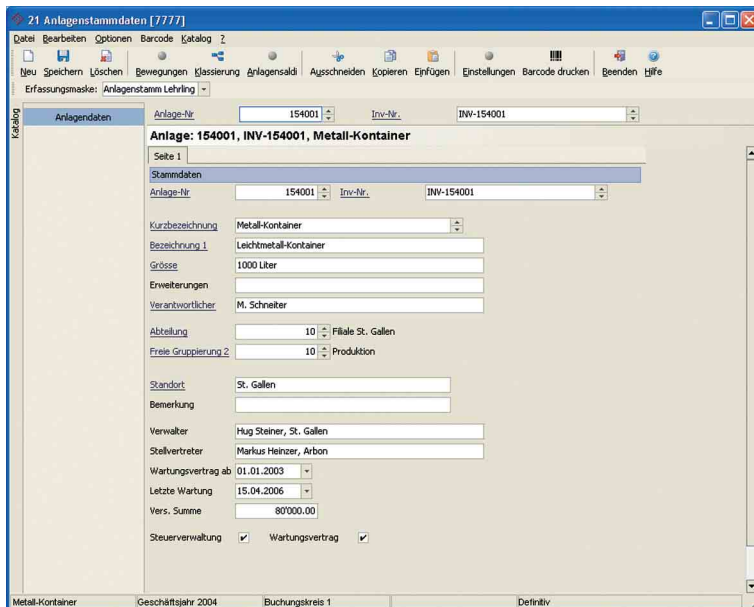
21 Anlagenstammdaten [7777]

Datei Bearbeiten Optionen Barcode Katalog ?

Neu Speichern Löschen Bewegungen Klassierung Anlagensaldi Ausschneiden Kopieren Einfügen Einstellungen Barcode drucken Beenden Hilfe

Erfassungsmaske: Anlagenstamm Lehrling

Katalog

Anlagendaten

Anlage-Nr 154001 Inv-Nr. INV-154001

Anlage: 154001, INV-154001, Metall-Kontainer

Seite 1

Stammdaten

Anlage-Nr 154001 Inv-Nr. INV-154001

Kurzbezeichnung Metall-Kontainer

Bezeichnung 1 Leichtmetall-Kontainer

Grösse 1000 Liter

Erweiterungen

Verantwortlicher M. Schneiter

Abteilung 10 Filiale St. Gallen

Freie Gruppierung 2 10 Produktion

Standort St. Gallen

Bemerkung

Verwalter Hug Steiner, St. Gallen

Stellvertreter Markus Heinzer, Arbon

Wartungsvertrag ab 01.01.2003

Letzte Wartung 15.04.2006

Vers. Summe 80'000.00

Steuerverwaltung ✔ Wartungsvertrag ✔

Metall-Kontainer Geschäftsjahr 2004 Buchungskreis 1 Definitiv